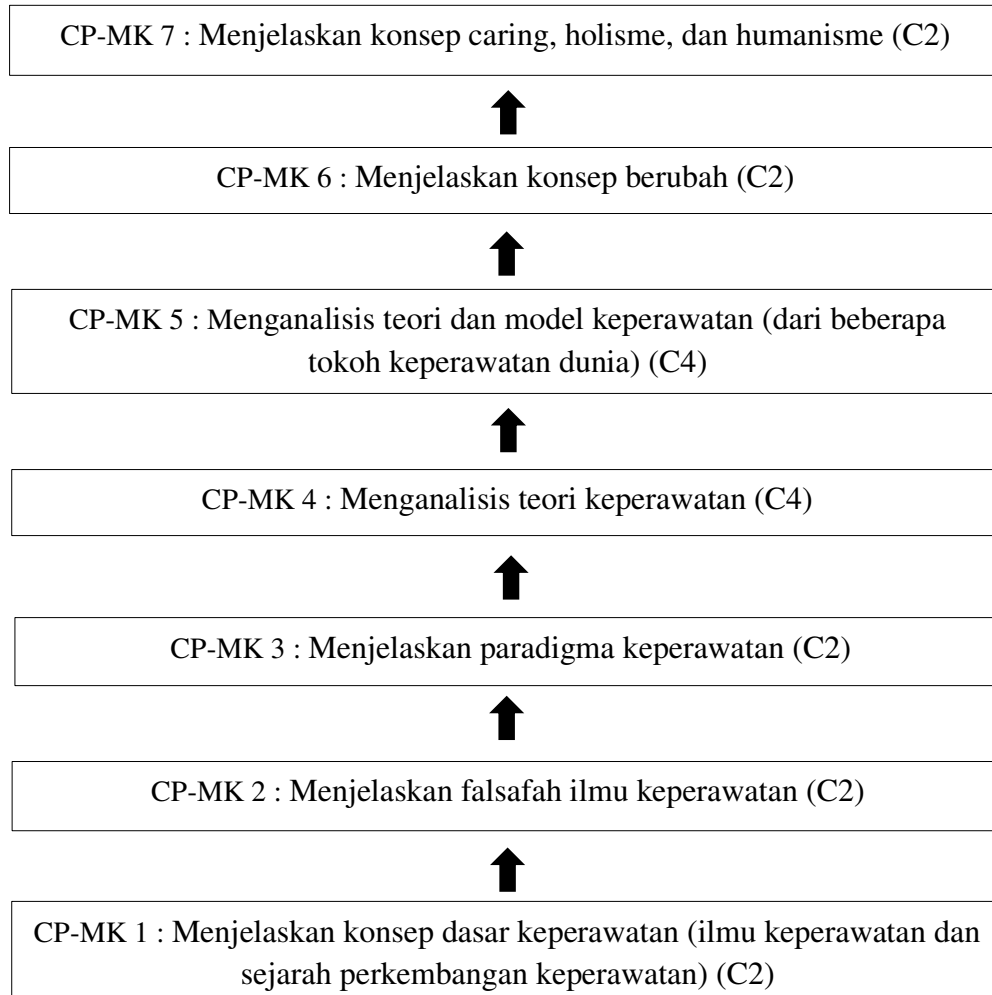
CP-MK 7 : Menjelaskan konsep caring, holisme, dan humanisme (C2)

CP-MK 6 : Menjelaskan konsep berubah (C2)

CP-MK 5 : Menganalisis teori dan model keperawatan (dari beberapa tokoh keperawatan dunia) (C4)

CP-MK 4 : Menganalisis teori keperawatan (C4)

CP-MK 3 : Menjelaskan paradigma keperawatan (C2)

CP-MK 2 : Menjelaskan falsafah ilmu keperawatan (C2)

CP-MK 1 : Menjelaskan konsep dasar keperawatan (ilmu keperawatan dan sejarah perkembangan keperawatan) (C2)